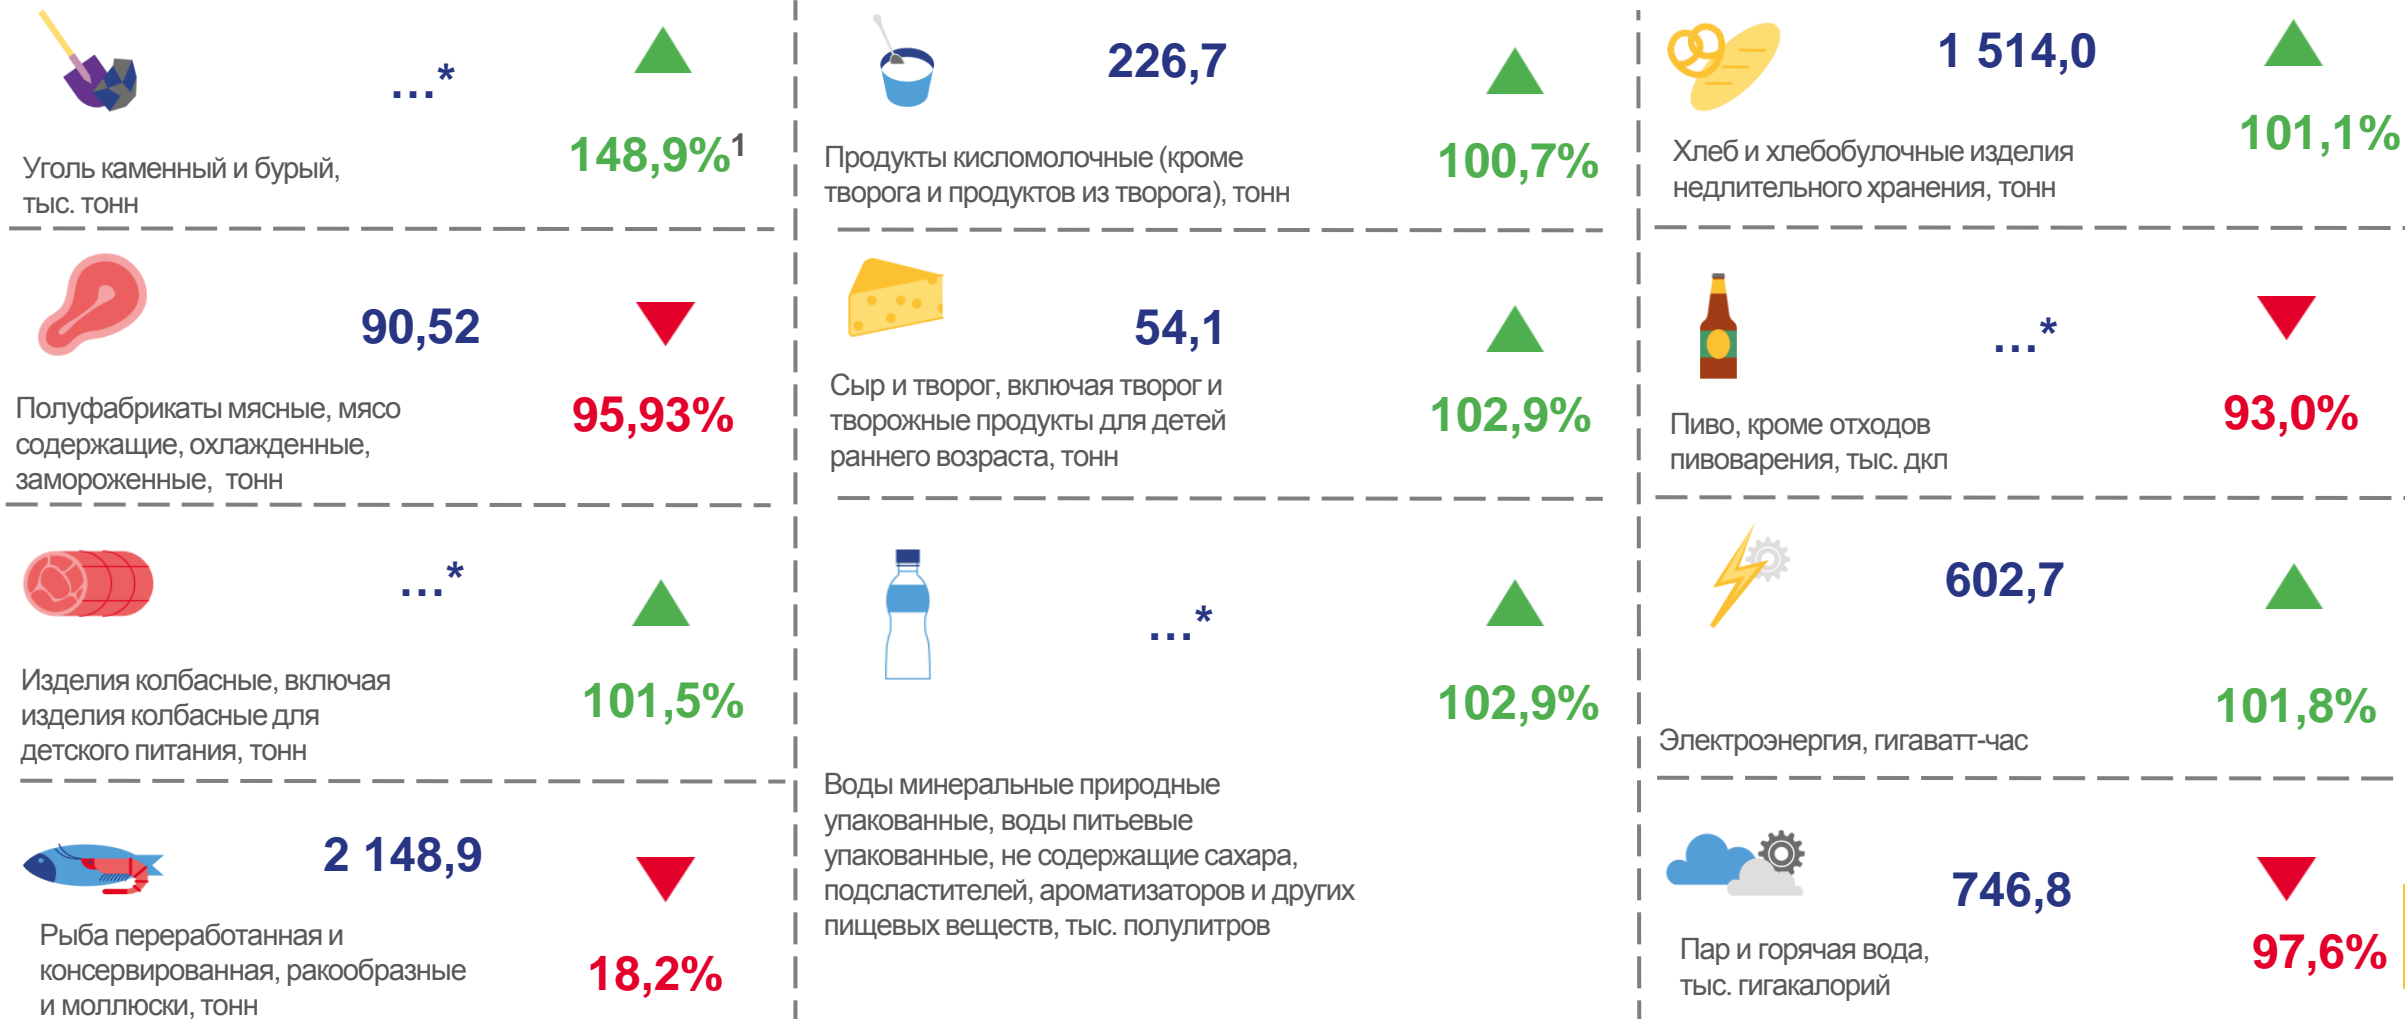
…*

Уголь каменный и бурый, тыс. тонн

148,9%$^1$

90,52

Полуфабрикаты мясные, мясо содержащие, охлажденные, замороженные, тонн

95,93%

…*

Изделия колбасные, включая изделия колбасные для детского питания, тонн

101,5%

2 148,9

Рыба переработанная и консервированная, ракообразные и моллюски, тонн

18,2%

226,7

Продукты кисломолочные (кроме творога и продуктов из творога), тонн

100,7%

54,1

Сыр и творог, включая творог и творожные продукты для детей раннего возраста, тонн

102,9%

…*

102,9%

Воды минеральные природные упакованные, воды питьевые упакованные, не содержащие сахара, подсластителей, ароматизаторов и других пищевых веществ, тыс. полулитров

1 514,0

Хлеб и хлебобулочные изделия недлительного хранения, тонн

101,1%

…*

Пиво, кроме отходов пивоварения, тыс. дкл

93,0%

602,7

Электроэнергия, гигаватт-час

101,8%

746,8

Пар и горячая вода, тыс. гигакалорий

97,6%